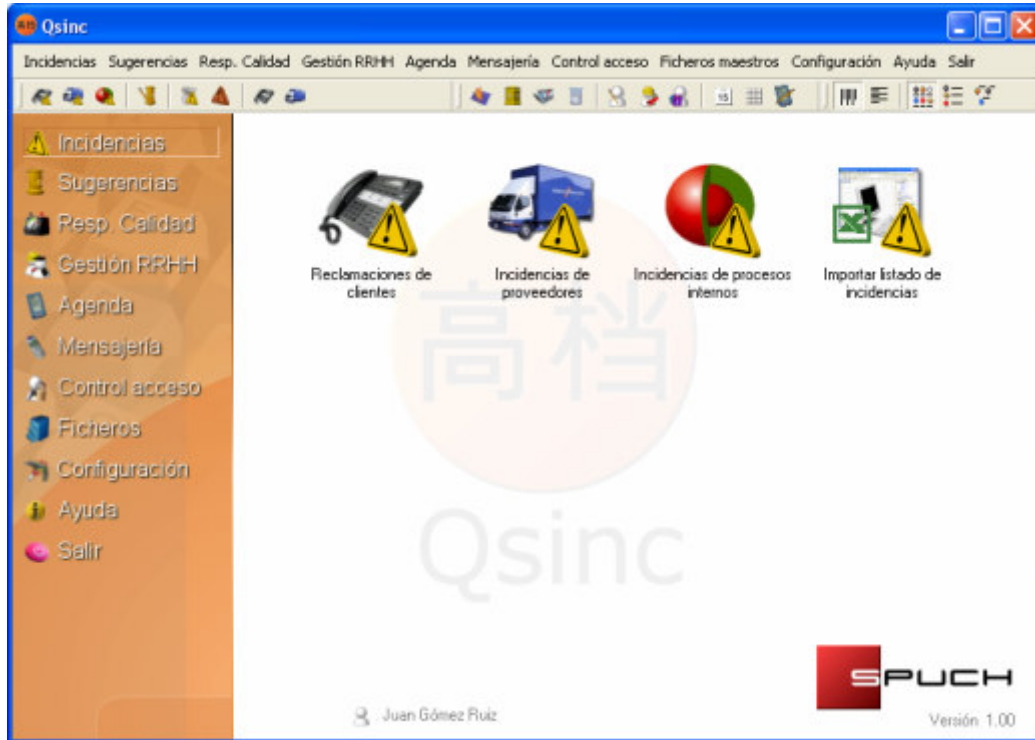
Qsinc

Incidencias Sugerencias Resp. Calidad Gestión RRHH Agenda Mensajería Control acceso Ficheros maestros Configuración Ayuda Salir

Incidencias
Sugerencias
Resp. Calidad
Gestión RRHH
Agenda
Mensajería
Control acceso
Ficheros
Configuración
Ayuda
Salir

Reclamaciones de clientes

Incidencias de proveedores

Incidencias de procesos internos

Importar listado de incidencias

高档

Qsinc

SPUCH

Juan Gómez Ruiz

Versión 1.00